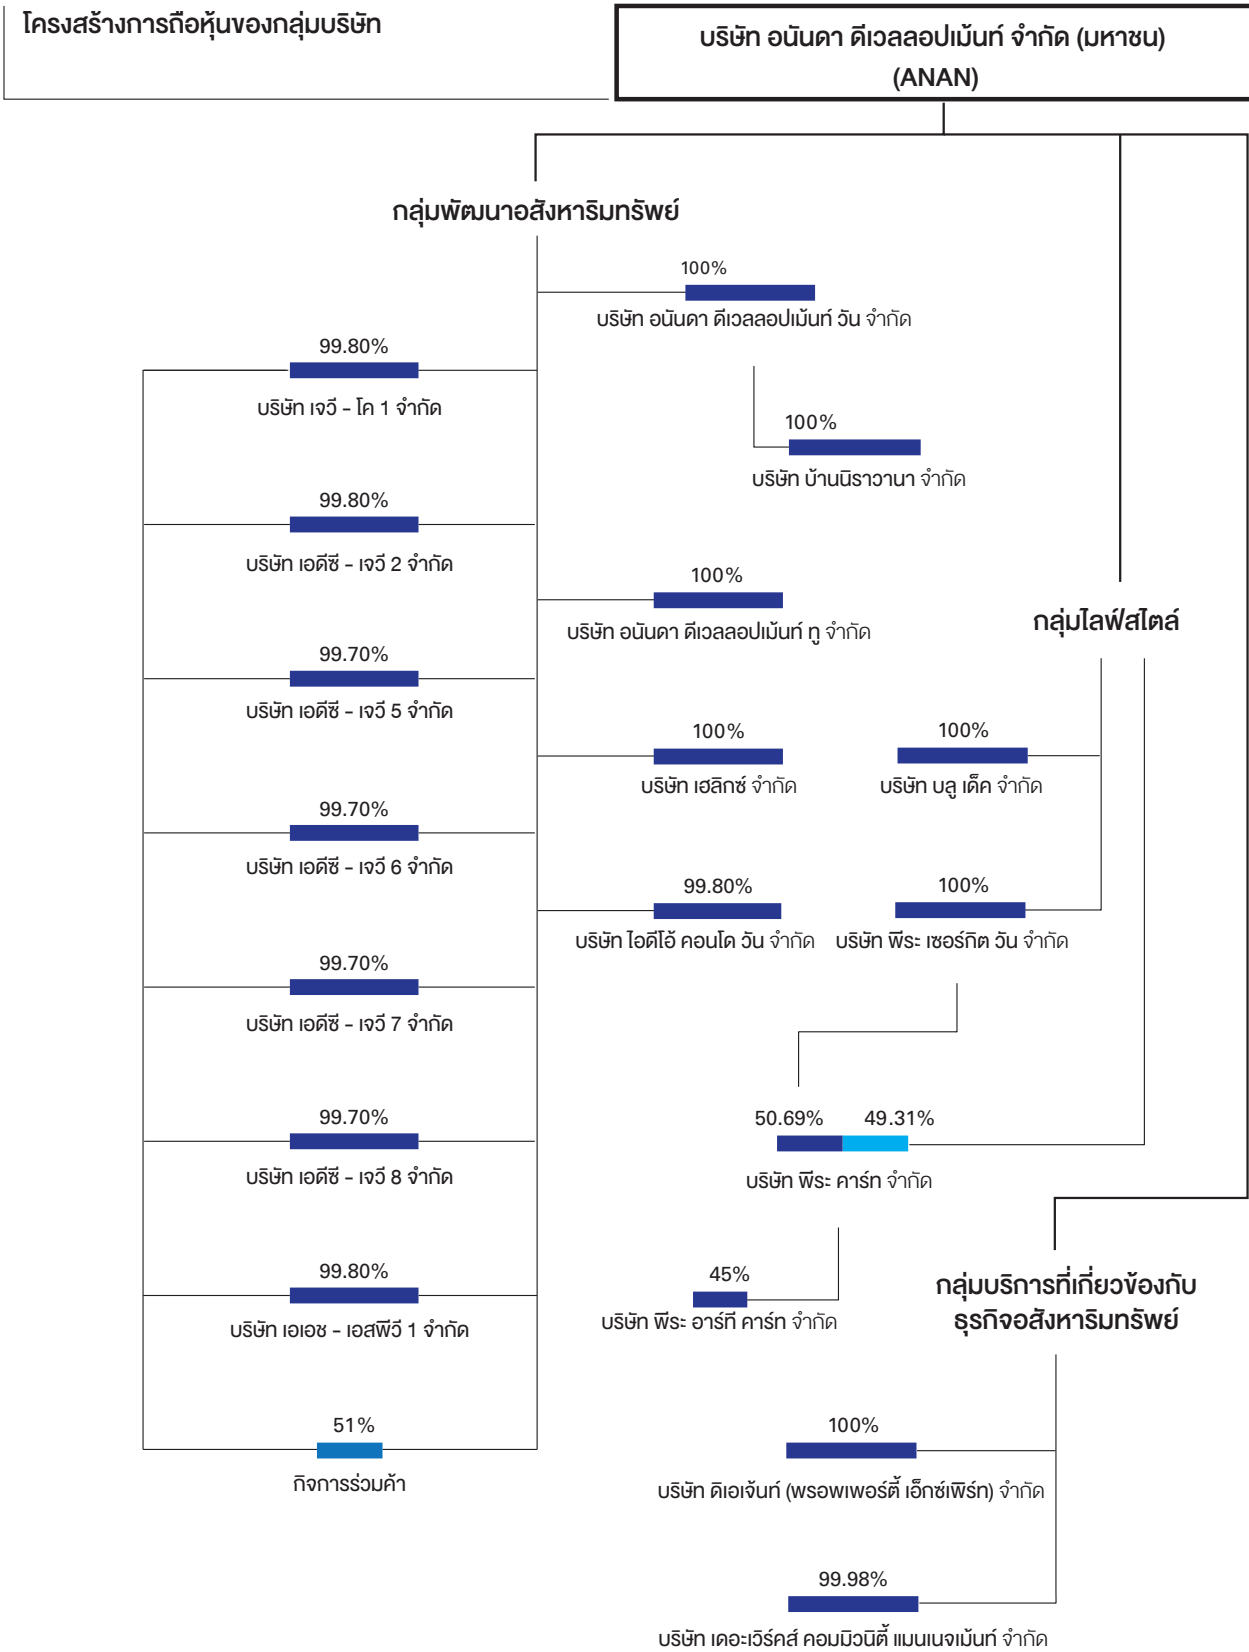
โครงสร้างการถือหุ้นของกลุ่มบริษัท

บริษัท อนันดา ดีเวลลอปเม้นท์ จำกัด (มหาชน) (ANAN)

กลุ่มพัฒนาอสังหาริมทรัพย์

100%
บริษัท อนันดา ดีเวลลอปเม้นท์ วัน จำกัด

99.80%
บริษัท เจวี - โค 1 จำกัด

100%
บริษัท บ้านนิราวานา จำกัด

99.80%
บริษัท เอดีซี - เจวี 2 จำกัด

100%
บริษัท อนันดา ดีเวลลอปเม้นท์ ทู จำกัด

กลุ่มไลฟ์สไตล์

99.70%
บริษัท เอดีซี - เจวี 5 จำกัด

100%
บริษัท เฮลิกซ์ จำกัด

100%
บริษัท บลู เด็ค จำกัด

99.70%
บริษัท เอดีซี - เจวี 6 จำกัด

99.80%
บริษัท ไอดีโอ้ คอนโด วัน จำกัด

100%
บริษัท พีระ เซอร์กิต วัน จำกัด

99.70%
บริษัท เอดีซี - เจวี 7 จำกัด

50.69% 49.31%
บริษัท พีระ คาร์ท จำกัด

99.70%
บริษัท เอดีซี - เจวี 8 จำกัด

กลุ่มบริการที่เกี่ยวข้องกับธุรกิจอสังหาริมทรัพย์

99.80%
บริษัท เอเอช - เอสพีวี 1 จำกัด

45%
บริษัท พีระ อาร์ที คาร์ท จำกัด

51%
กิจการร่วมค้า

100%
บริษัท ดิเอเจ้นท์ (พรอพเพอร์ตี้ เอ็กซ์เพิร์ท) จำกัด

99.98%
บริษัท เดอะเวิร์คส์ คอมมิวนิตี้ แมนเนจเม้นท์ จำกัด